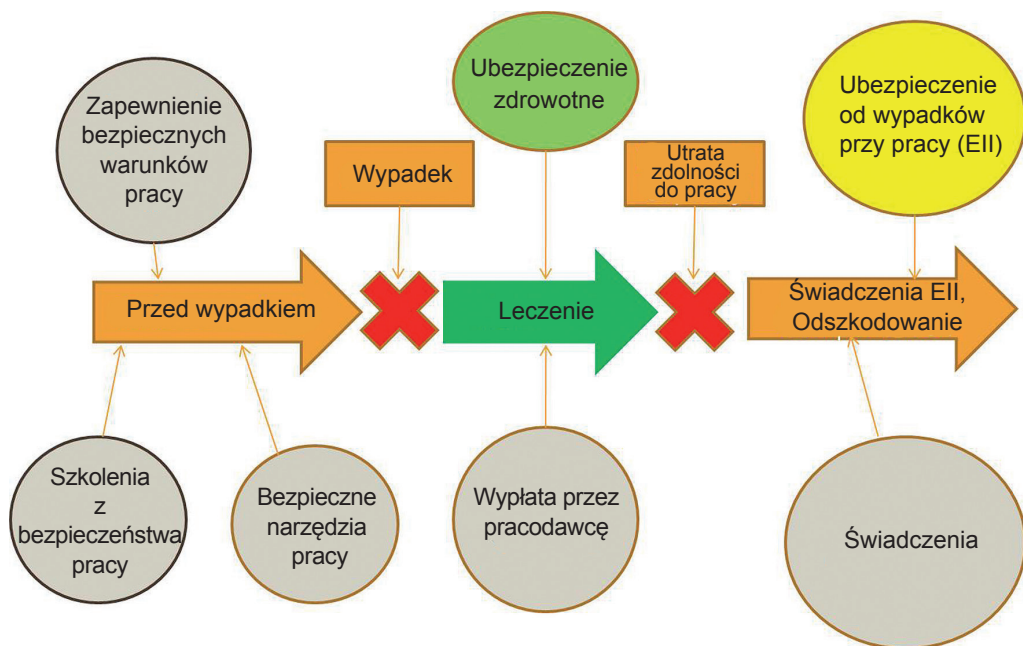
Zapewnienie bezpiecznych warunków pracy

Wypadek

Ubezpieczenie zdrowotne

Utrata zdolności do pracy

Ubezpieczenie od wypadków przy pracy (EII)

Przed wypadkiem

Leczenie

Świadczenia EII, Odszkodowanie

Szkolenia z bezpieczeństwa pracy

Bezpieczne narzędzia pracy

Wypłata przez pracodawcę

Świadczenia